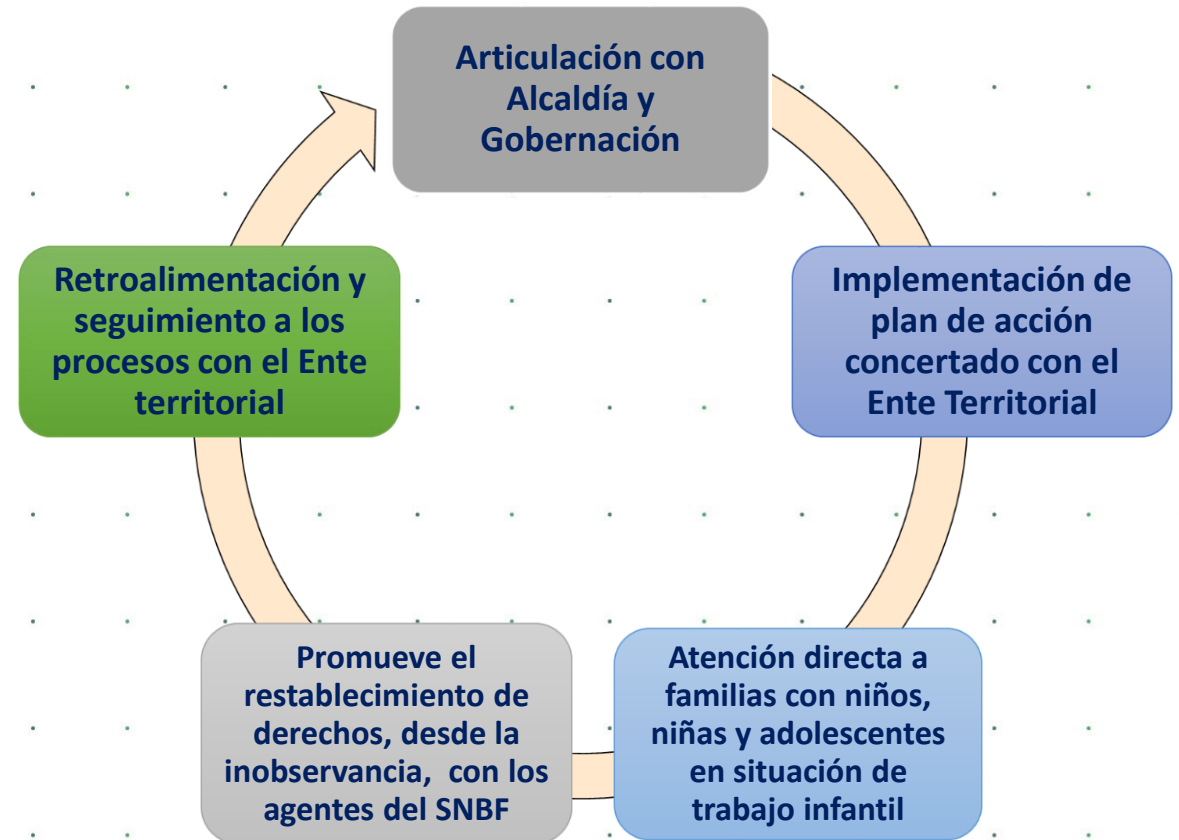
Articulación con Alcaldía y Gobernación

Implementación de plan de acción concertado con el Ente Territorial

Atención directa a familias con niños, niñas y adolescentes en situación de trabajo infantil

Promueve el restablecimiento de derechos, desde la inobservancia, con los agentes del SNBF

Retroalimentación y seguimiento a los procesos con el Ente territorial